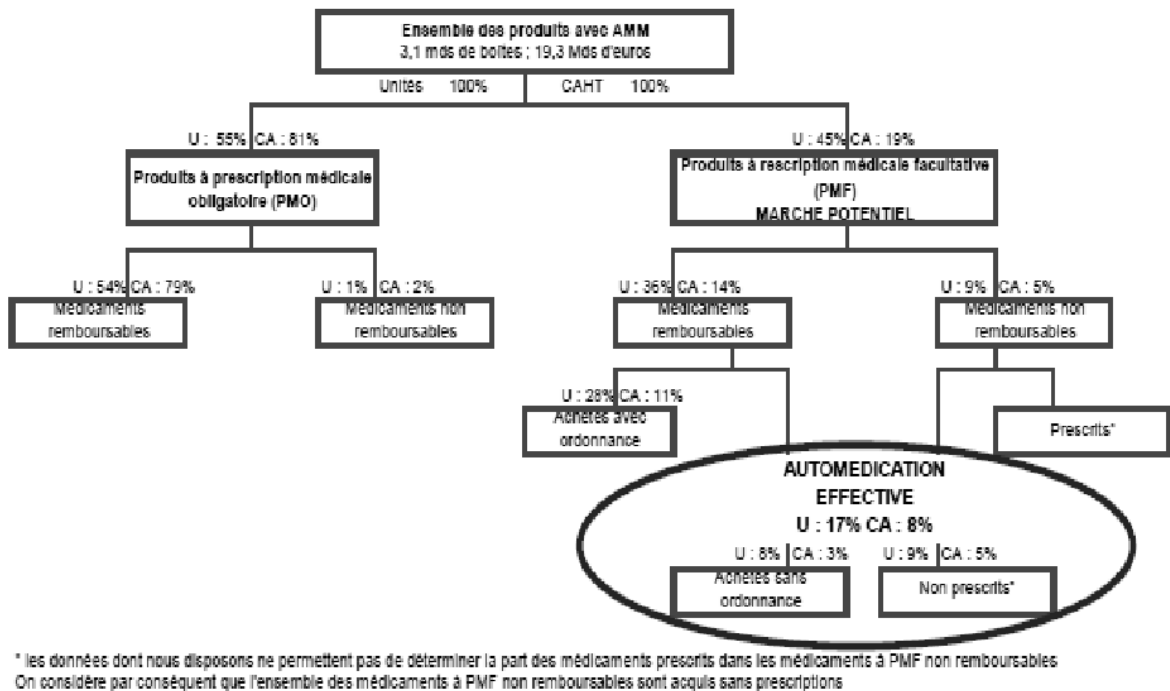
Ensemble des produits avec AMM
3,1 mds de boites ; 19,3 Mds d'euros

Unités 100% CAHT 100%

U : 55% CA : 81%

Produits à prescription médicale obligatoire (PMO)

U : 45% CA : 19%

Produits à rescription médicale facultative (PMF)
MARCHE POTENTIEL

U : 54% CA : 79%

Médicaments remboursables

U : 1% CA : 2%

Médicaments non remboursables

U : 36% CA : 14%

Médicaments remboursables

U : 9% CA : 5%

Médicaments non remboursables

U : 28% CA : 11%

Achetés avec ordonnance

Prescrits*

AUTOMEDICATION EFFECTIVE
U : 17% CA : 8%

U : 8% CA : 3%

Achetés sans ordonnance

U : 9% CA : 5%

Non prescrits*

* les données dont nous disposons ne permettent pas de déterminer la part des médicaments prescrits dans les médicaments à PMF non remboursables
On considère par conséquent que l'ensemble des médicaments à PMF non remboursables sont acquis sans prescriptions